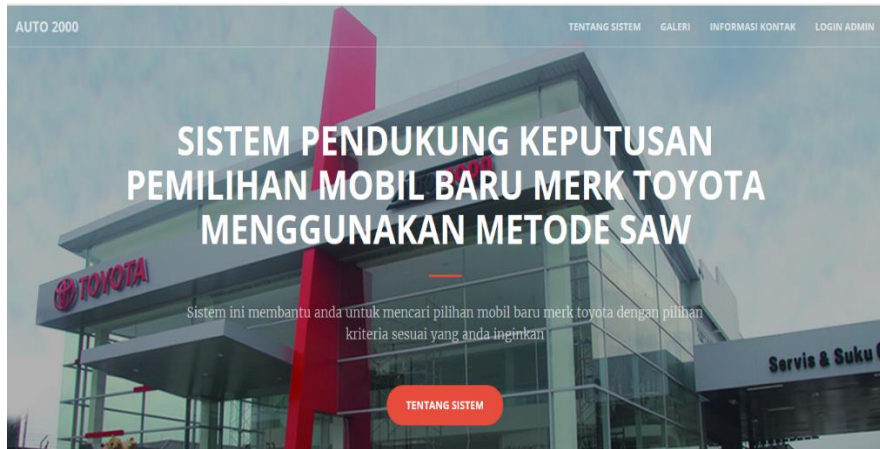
AUTO 2000

TENTANG SISTEM GALERI INFORMASI KONTAK LOGIN ADMIN

SISTEM PENDUKUNG KEPUTUSAN PEMILIHAN MOBIL BARU MERK TOYOTA MENGGUNAKAN METODE SAW

Sistem ini membantu anda untuk mencari pilihan mobil baru merk toyota dengan pilihan kriteria sesuai yang anda inginkan

TENTANG SISTEM

TOYOTA

Servis & Suku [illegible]